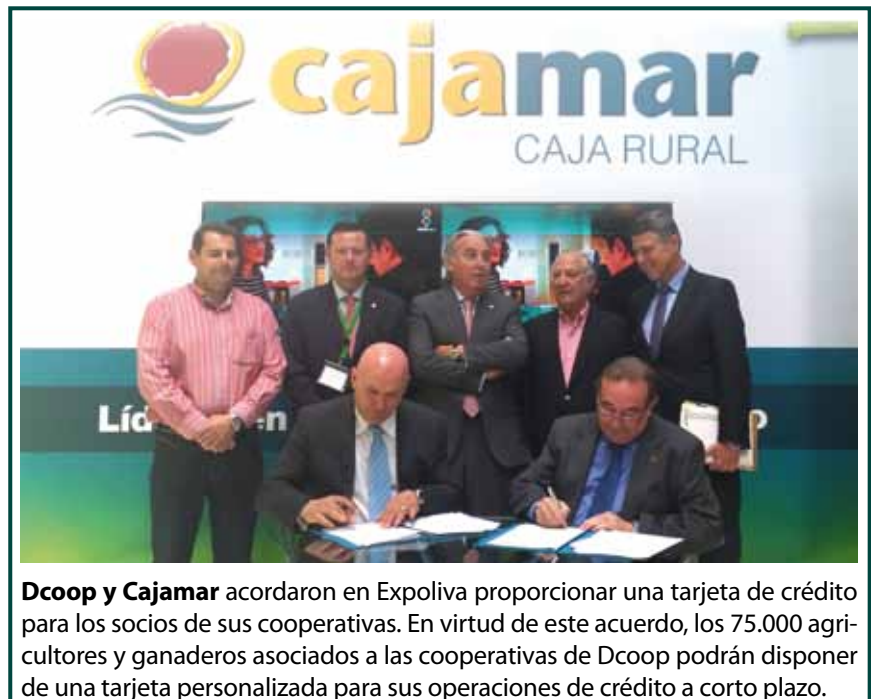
cajamar
CAJA RURAL

Líd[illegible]en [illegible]p

**Dcoop y Cajamar** acordaron en Expoliva proporcionar una tarjeta de crédito para los socios de sus cooperativas. En virtud de este acuerdo, los 75.000 agricultores y ganaderos asociados a las cooperativas de Dcoop podrán disponer de una tarjeta personalizada para sus operaciones de crédito a corto plazo.